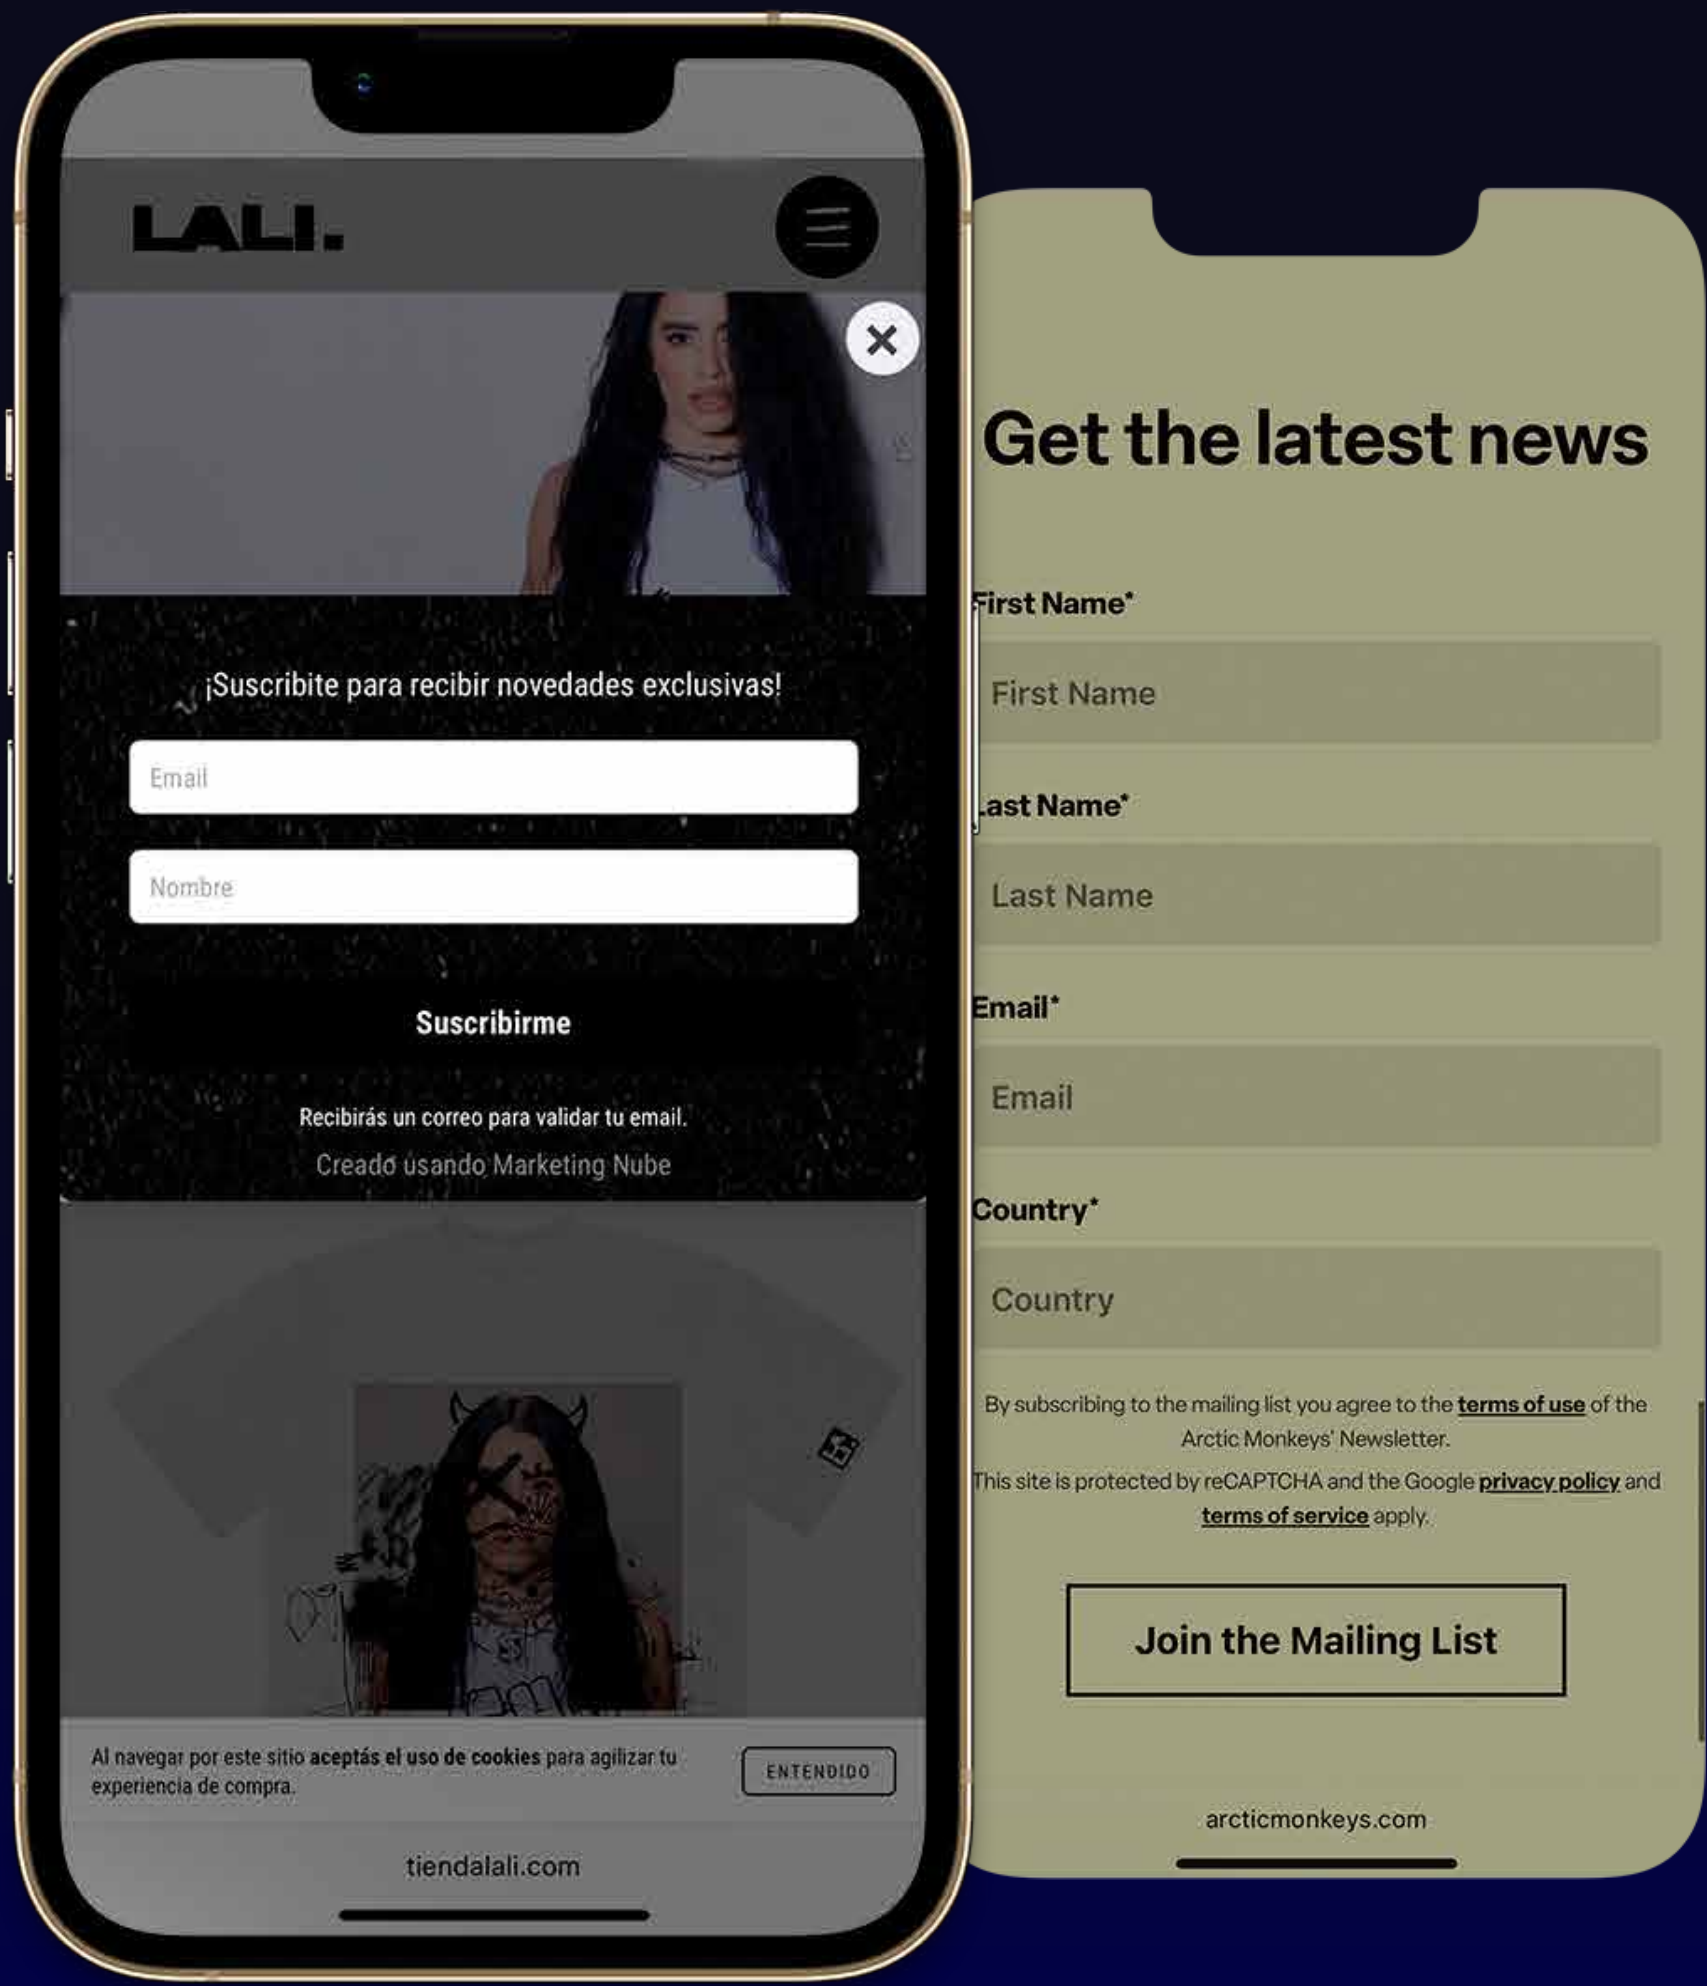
LALI.

¡Suscribite para recibir novedades exclusivas!

Email

Nombre

Suscribirme

Recibirás un correo para validar tu email.

Creado usando Marketing Nube

Al navegar por este sitio **aceptás el uso de cookies** para agilizar tu experiencia de compra.

ENTENDIDO

tiendalali.com

Get the latest news

First Name*

First Name

Last Name*

Last Name

Email*

Email

Country*

Country

By subscribing to the mailing list you agree to the terms of use of the Arctic Monkeys' Newsletter.

This site is protected by reCAPTCHA and the Google privacy policy and terms of service apply.

Join the Mailing List

arcticmonkeys.com